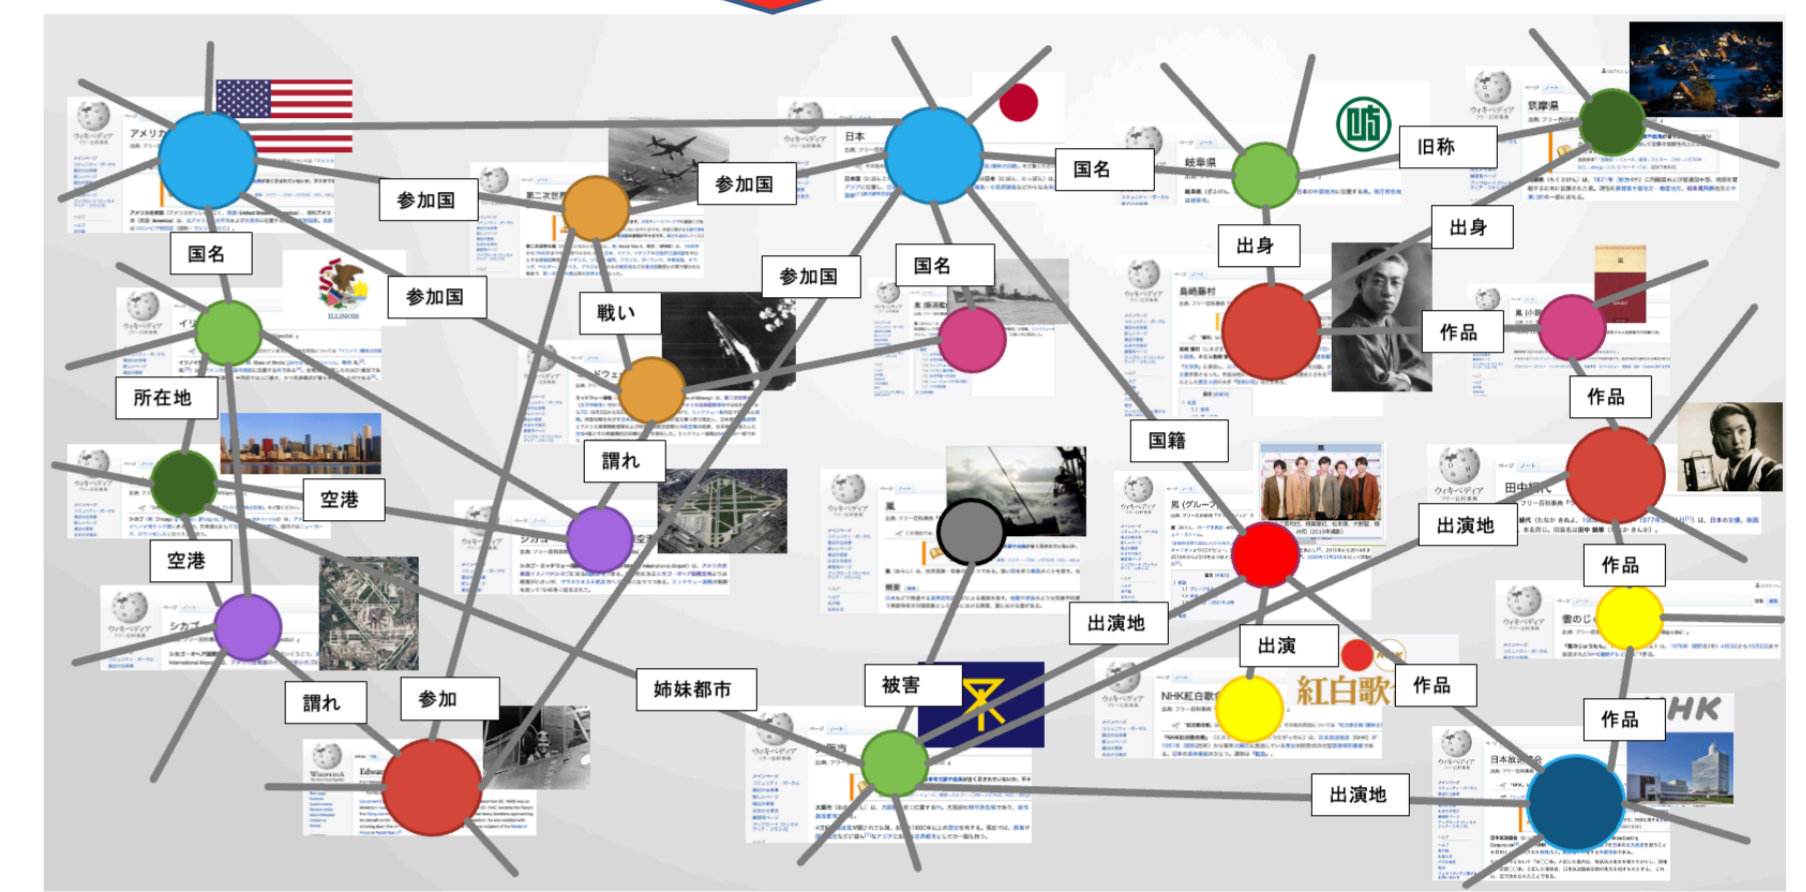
参加国

参加国

国名

国名

旧称

国名

参加国

出身

出身

参加国

国名

戦い

作品

所在地

作品

国籍

謂れ

空港

出演地

作品

空港

出演地

出演

作品

姉妹都市

被害

謂れ

参加

作品

出演地

紅白歌

HK